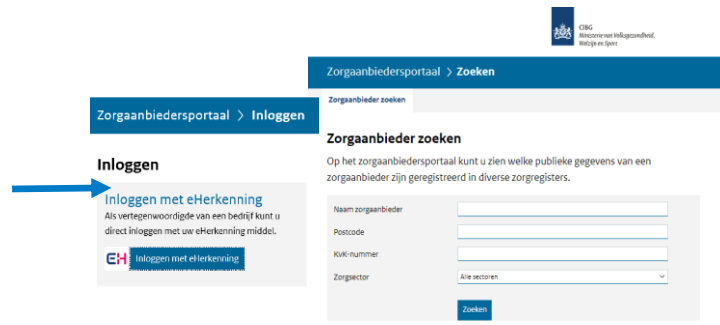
CIBG
Ministerie van Volksgezondheid, Welzijn en Sport

Zorgaanbiedersportaal > Zoeken

Zorgaanbieder zoeken

Zorgaanbieder zoeken

Op het zorgaanbiedersportaal kunt u zien welke publieke gegevens van een zorgaanbieder zijn geregistreerd in diverse zorgregisters.

Naam zorgaanbieder

Postcode

KvK-nummer

Zorgsector

Alle sectoren

Zoeken

Zorgaanbiedersportaal > Inloggen

Inloggen

Inloggen met eHerkenning

Als vertegenwoordigde van een bedrijf kunt u direct inloggen met uw eHerkenning middel.

EH Inloggen met eHerkenning